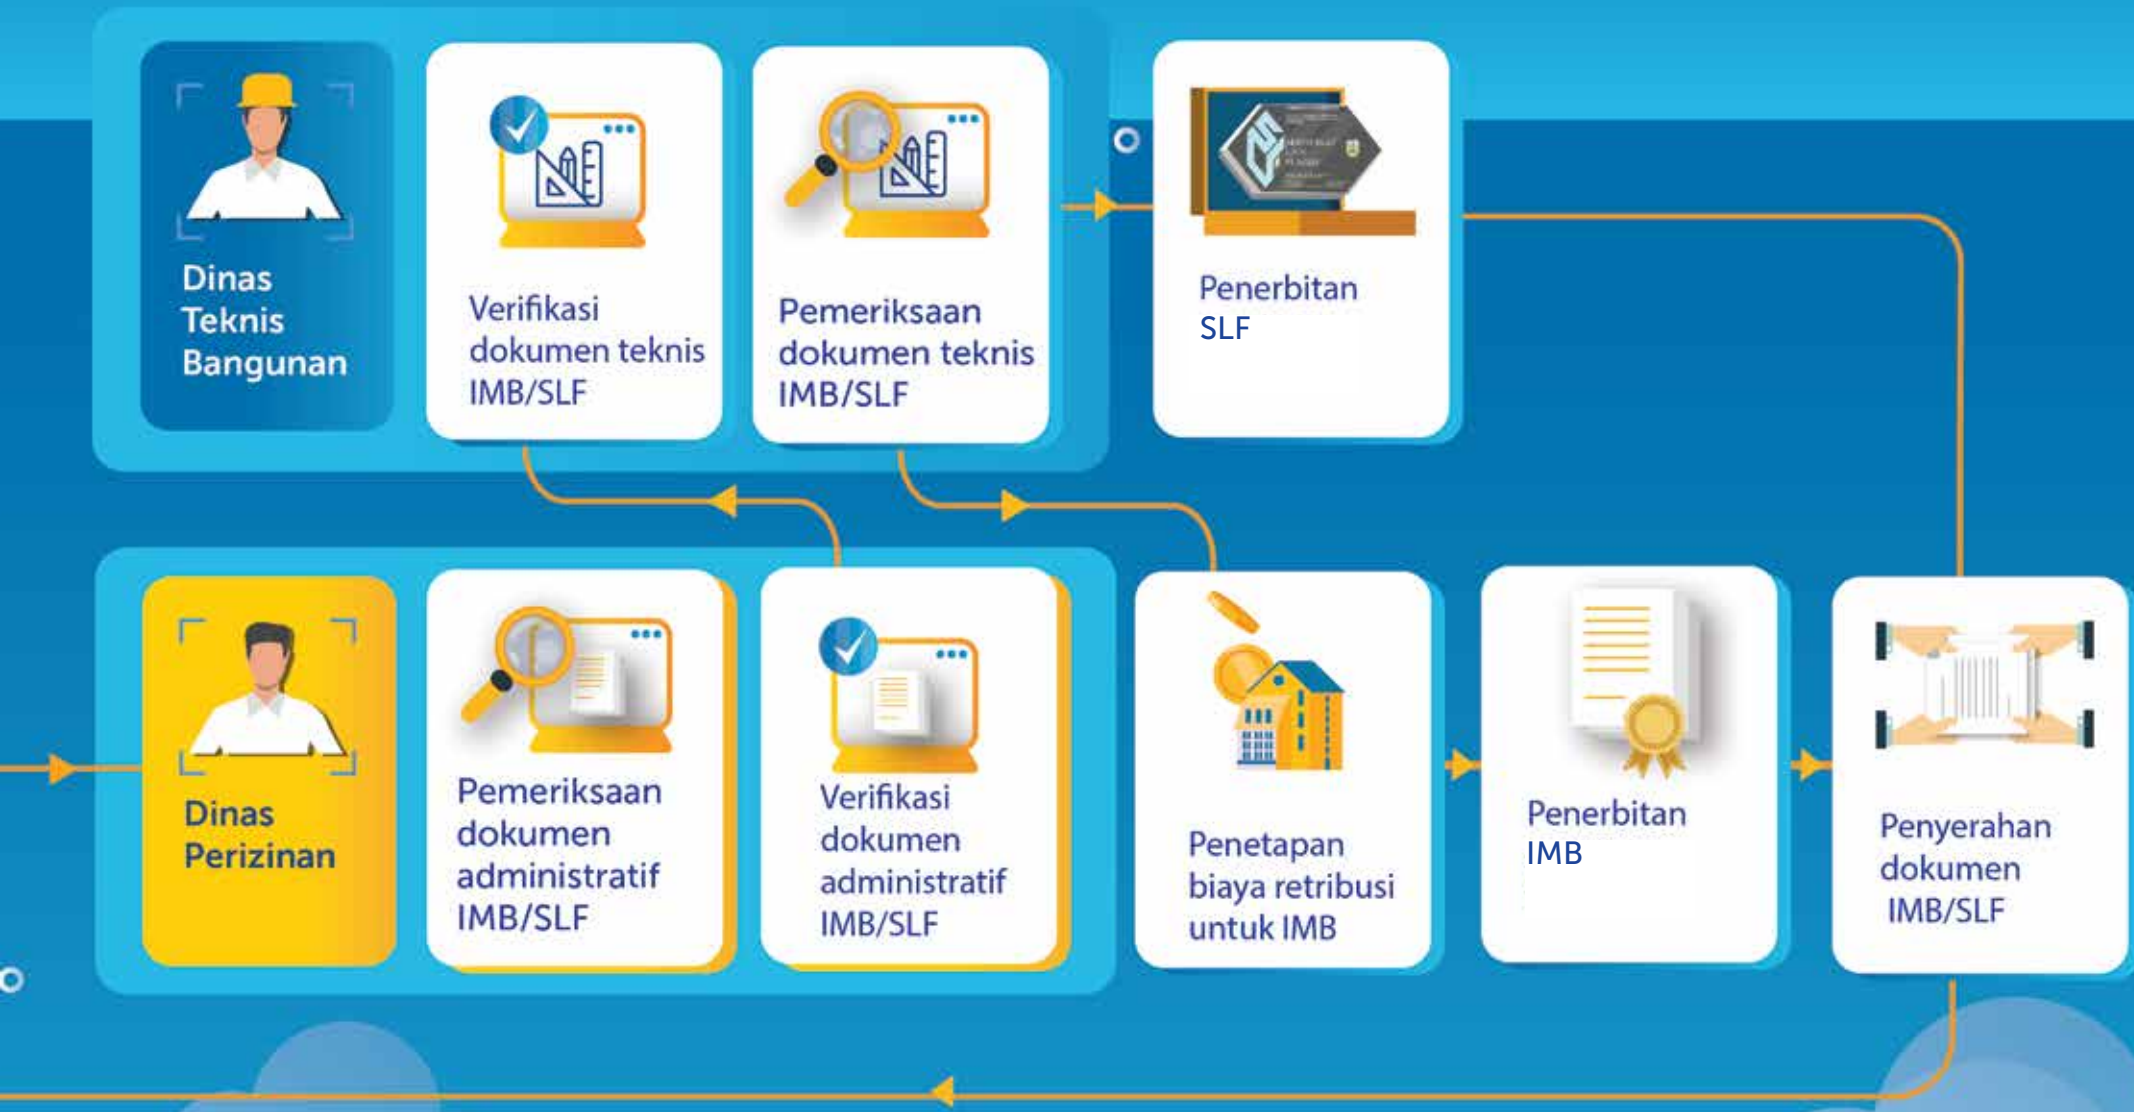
Dinas Teknis Bangunan

Verifikasi dokumen teknis IMB/SLF

Pemeriksaan dokumen teknis IMB/SLF

Penerbitan SLF

Dinas Perizinan

Pemeriksaan dokumen administratif IMB/SLF

Verifikasi dokumen administratif IMB/SLF

Penetapan biaya retribusi untuk IMB

Penerbitan IMB

Penyerahan dokumen IMB/SLF